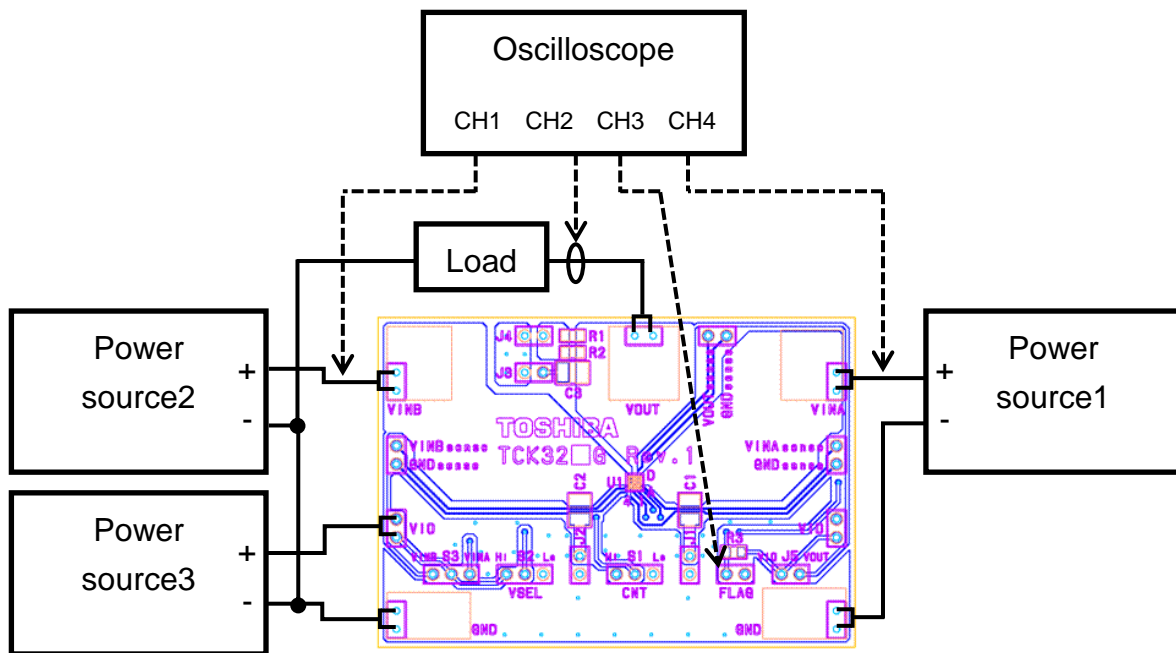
Oscilloscope
CH1 CH2 CH3 CH4
Load
Power source2
+
-
Power source3
+
-
Power source1
+
-
J4
R1
R2
J8
C3
VOUT
VINB
VINA
TOSHIBA
TCK32□G Rev.1
VINBsense
GNDsense
VINAsense
GNDsense
VOUTsense
GNDsense
C2
C1
U1
VIO
VIO
S3
S2
S1
VINB VINA Hi Lo Hi Lo
VSEL
CNT
R3
J5
FLAG
VIO VOUT
GND
GND